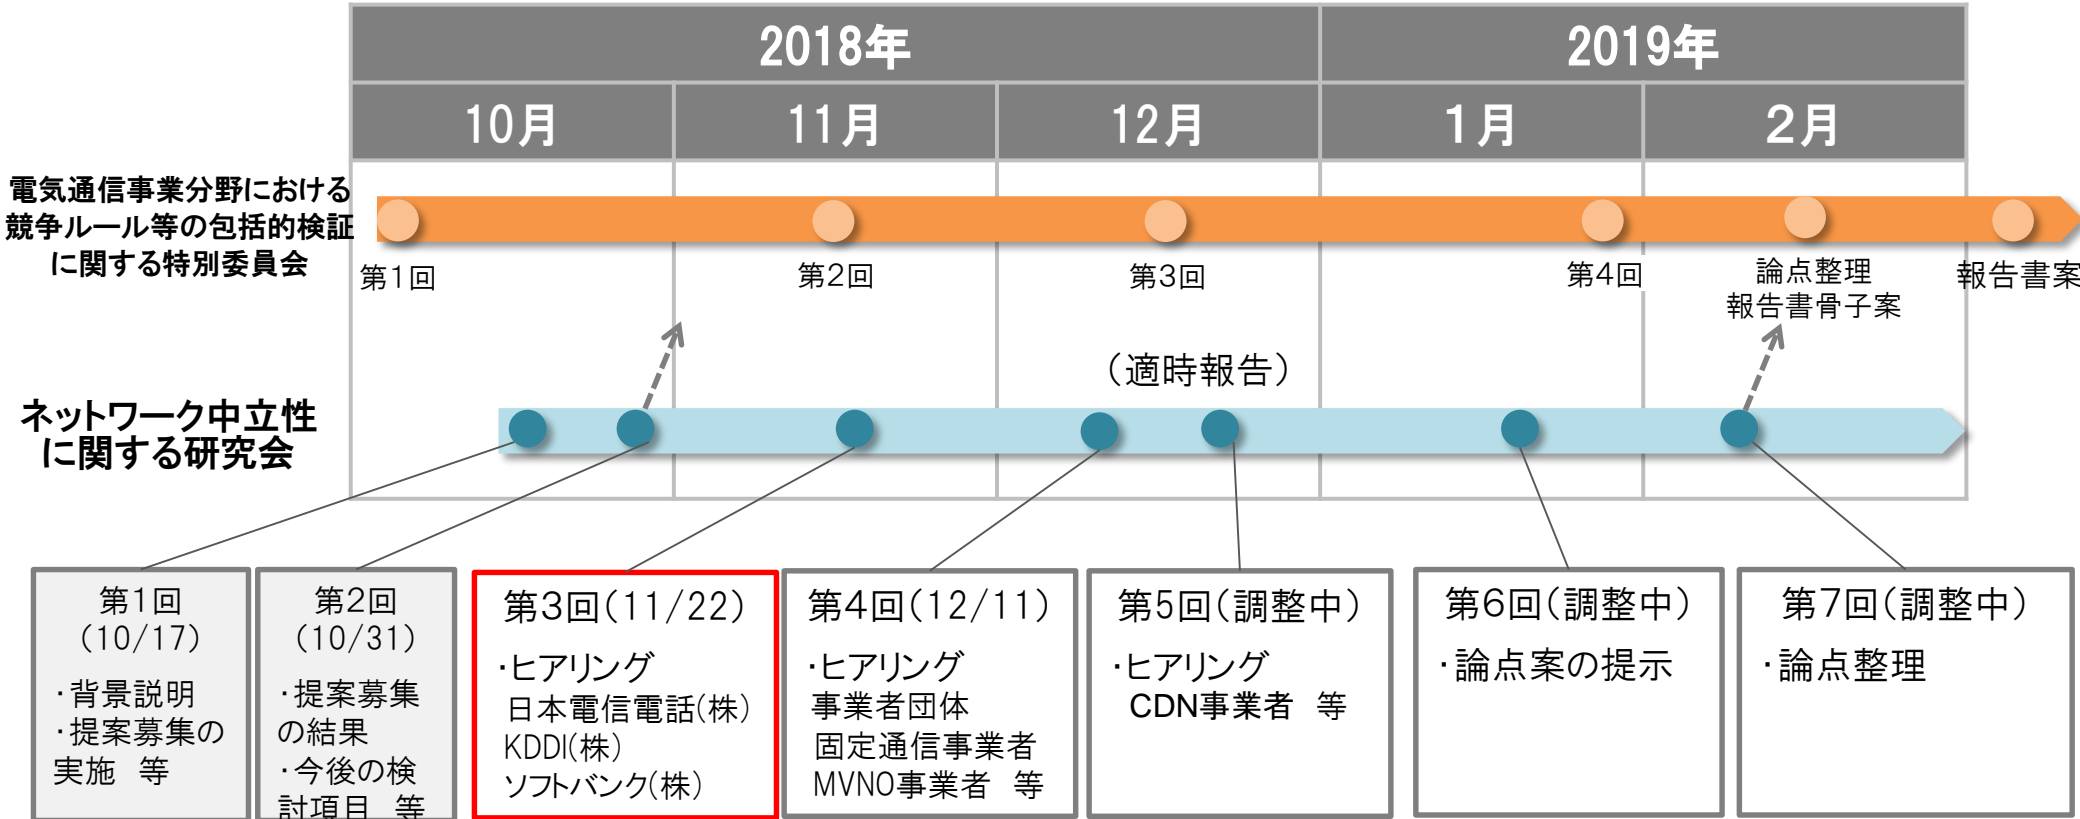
| 2018年 | | | 2019年 | |
|---|---|---|---|---|
| 10月 | 11月 | 12月 | 1月 | 2月 |

電気通信事業分野における競争ルール等の包括的検証に関する特別委員会

第1回

第2回

第3回

第4回

論点整理
報告書骨子案

報告書案

（適時報告）

ネットワーク中立性に関する研究会

第1回
（10/17）
・背景説明
・提案募集の実施　等

第2回
（10/31）
・提案募集の結果
・今後の検討項目　等

第3回（11/22）
・ヒアリング
日本電信電話(株)
KDDI(株)
ソフトバンク(株)

第4回（12/11）
・ヒアリング
事業者団体
固定通信事業者
MVNO事業者　等

第5回（調整中）
・ヒアリング
CDN事業者　等

第6回（調整中）
・論点案の提示

第7回（調整中）
・論点整理